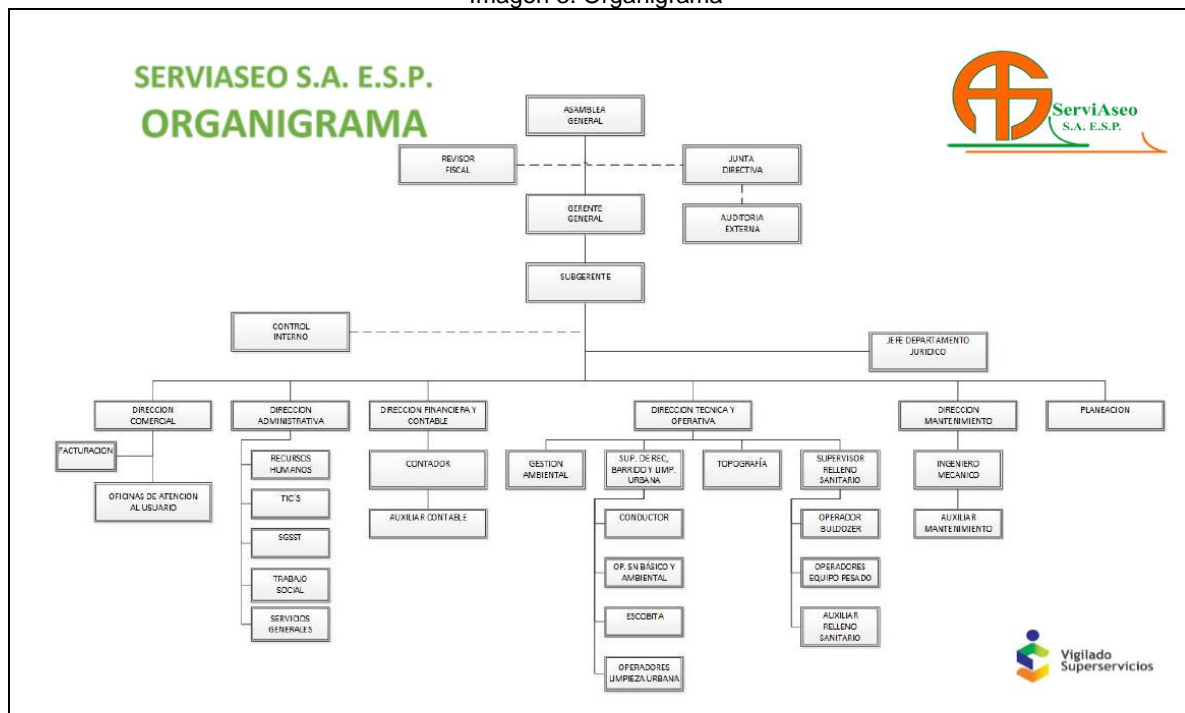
Imagen 3. Organigrama

SERVIASEO S.A. E.S.P.
ORGANIGRAMA

ServiAseo
S.A. E.S.P.

ASAMBLEA GENERAL

REVISOR FISCAL

JUNTA DIRECTIVA

GERENTE GENERAL

AUDITORIA EXTERNA

SUBGERENTE

CONTROL INTERNO

JEFE DEPARTAMENTO JURIDICO

DIRECCION COMERCIAL

FACTURACION

OFICINAS DE ATENCION AL USUARIO

DIRECCION ADMINISTRATIVA

RECURSOS HUMANOS

TIC'S

SGSST

TRABAJO SOCIAL

SERVICIOS GENERALES

DIRECCION FINANCIERA Y CONTABLE

CONTADOR

AUXILIAR CONTABLE

DIRECCION TECNICA Y OPERATIVA

GESTION AMBIENTAL

SUP. DE REC, BARRIDO Y LIMP. URBANA

CONDUCTOR

OP. SN BÁSICO Y AMBIENTAL

ESCOBITA

OPERADORES LIMPIEZA URBANA

TOPOGRAFÍA

SUPERVISOR RELLENO SANITARIO

OPERADOR BULDOZER

OPERADORES EQUIPO PESADO

AUXILIAR RELLENO SANITARIO

DIRECCION MANTENIMIENTO

INGENIERO MECANICO

AUXILIAR MANTENIMIENTO

PLANEACION

Vigilado Superservicios